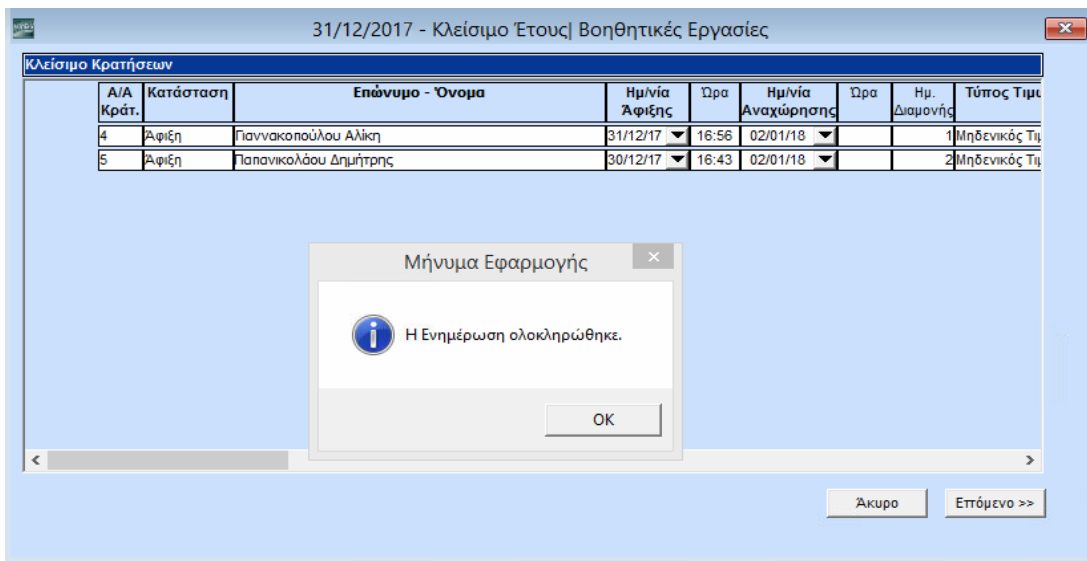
31/12/2017 - Κλείσιμο Έτους| Βοηθητικές Εργασίες

Κλείσιμο Κρατήσεων

| Α/Α Κράτ. | Κατάσταση | Επώνυμο - Όνομα | Ημ/νία Άφιξης | Ώρα | Ημ/νία Αναχώρησης | Ώρα | Ημ. Διαμονής | Τύπος Τιμ |
|---|---|---|---|---|---|---|---|---|
| 4 | Άφιξη | Γιαννακοπούλου Αλίκη | 31/12/17 | 16:56 | 02/01/18 | | 1 | Μηδενικός Τι |
| 5 | Άφιξη | Παπανικολάου Δημήτρης | 30/12/17 | 16:43 | 02/01/18 | | 2 | Μηδενικός Τι |

Μήνυμα Εφαρμογής

Η Ενημέρωση ολοκληρώθηκε.

OK

Άκυρο

Επόμενο >>